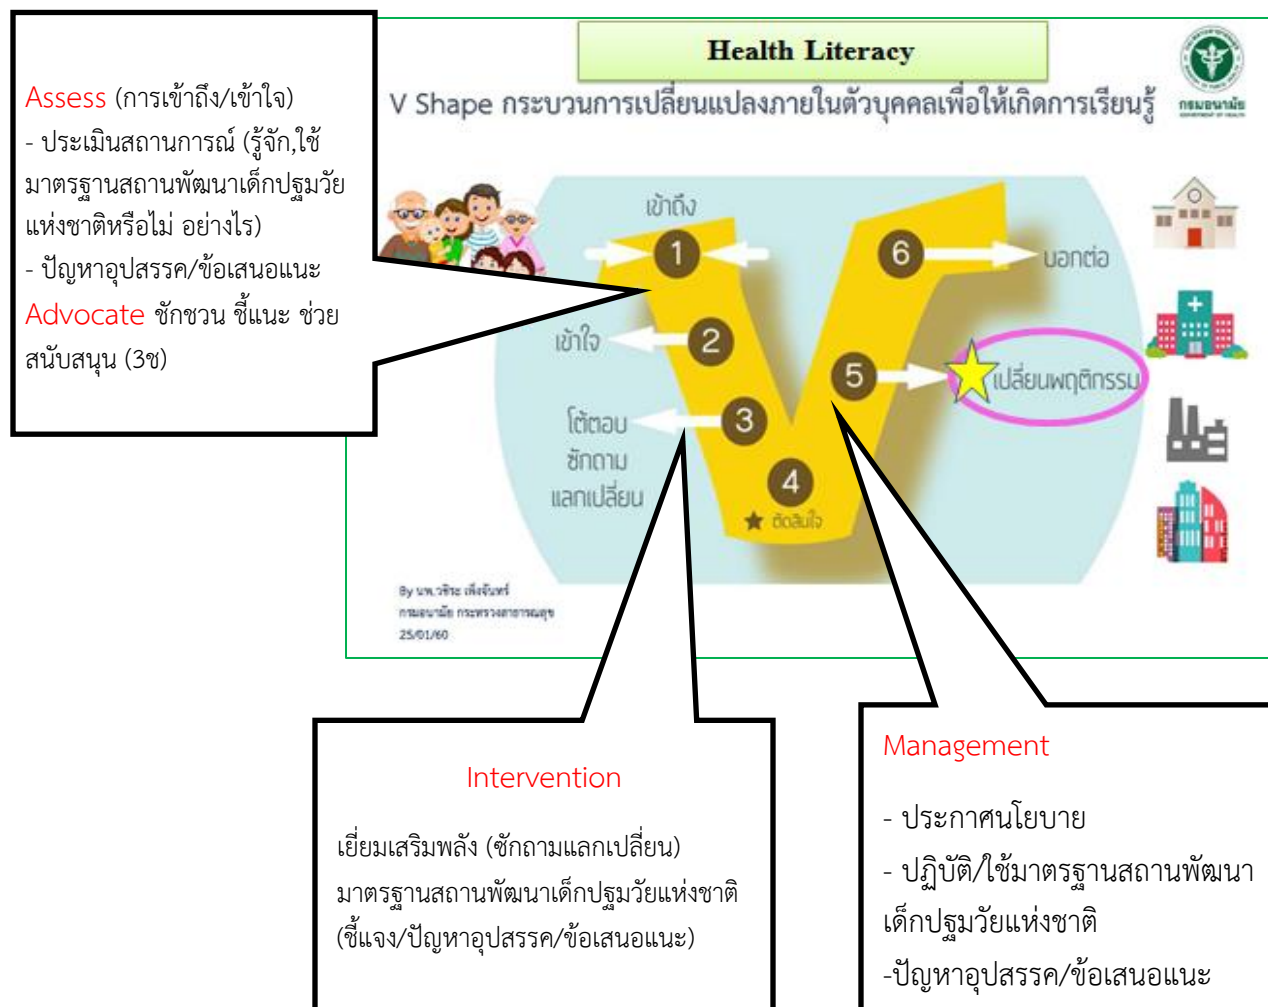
Assess (การเข้าถึง/เข้าใจ)
- ประเมินสถานการณ์ (รู้จัก,ใช้มาตรฐานสถานพัฒนาเด็กปฐมวัยแห่งชาติหรือไม่ อย่างไร)
- ปัญหาอุปสรรค/ข้อเสนอแนะ
Advocate ชักชวน ชี้แนะ ช่วยสนับสนุน (3ช)

Health Literacy
V Shape กระบวนการเปลี่ยนแปลงภายในตัวบุคคลเพื่อให้เกิดการเรียนรู้
กรมอนามัย

เข้าถึง
1
6
บอกต่อ
เข้าใจ
2
5
เปลี่ยนพฤติกรรม
โต้ตอบ
ซักถาม
แลกเปลี่ยน
3
4
ตัดสินใจ

By นพ.วชิระ เพ็งจันทร์
กรมอนามัย กระทรวงสาธารณสุข
25/01/60

Intervention
เยี่ยมเสริมพลัง (ซักถามแลกเปลี่ยน) มาตรฐานสถานพัฒนาเด็กปฐมวัยแห่งชาติ (ชี้แจง/ปัญหาอุปสรรค/ข้อเสนอแนะ)

Management
- ประกาศนโยบาย
- ปฏิบัติ/ใช้มาตรฐานสถานพัฒนาเด็กปฐมวัยแห่งชาติ
-ปัญหาอุปสรรค/ข้อเสนอแนะ